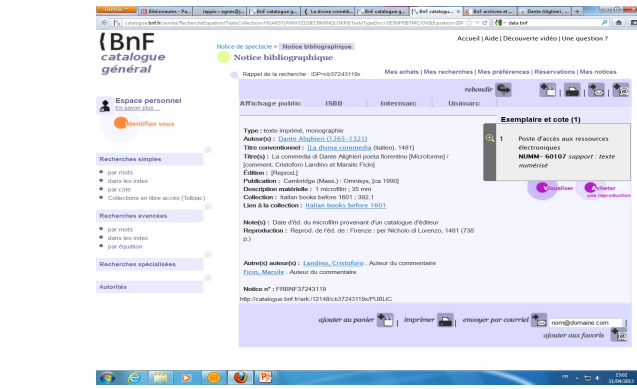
Firefox | Bibliounautes - Pa... | lappis • agnes@j... | BnF catalogue g... | La divine comedi... | BnF catalogue g... | BnF catalogue g... | BnF archives et ... | Dante Alighieri, ... | +

catalogue.bnf.fr/servlet/RechercheEquation?TexteCollection=... | data bnf

{BnF catalogue général

Accueil | Aide | Découverte vidéo | Une question ?

Notice de spectacle > Notice bibliographique

Notice bibliographique

Rappel de la recherche : IDP=cb37243119s

Mes achats | Mes recherches | Mes préférences | Réservations | Mes notices

Espace personnel
En savoir plus ...

Identifiez vous

Recherches simples
par mots
dans les index
par cote
Collections en libre accès (Tolbiac)

Recherches avancées
par mots
dans les index
par équation

Recherches spécialisées

Autorités

rebondir

Affichage public | ISBD | Intermarc | Unimarc

Type : texte imprimé, monographie
Auteur(s) : Dante Alighieri (1265-1321)
Titre conventionnel : [La divina commedia (italien). 1481]
Titre(s) : La commedia di Dante Alighieri poeta fiorentino [Microforme] / [comment. Cristoforo Landino et Marsile Ficin]
Édition : [Reprod.]
Publication : Cambridge (Mass.) : Omnisys, [ca 1990]
Description matérielle : 1 microfilm ; 35 mm
Collection : Italian books before 1601 ; 392.1
Lien à la collection : Italian books before 1601

Note(s) : Date d'éd. du microfilm provenant d'un catalogue d'éditeur
Reproduction : Reprod. de l'éd. de : Firenze : per Nicholo di Lorenzo, 1481 (738 p.)

Autre(s) auteur(s) : Landino, Cristoforo . Auteur du commentaire
Ficin, Marsile . Auteur du commentaire

Notice n° : FRBNF37243119
http://catalogue.bnf.fr/ark:/12148/cb37243119s/PUBLIC

Exemplaire et cote (1)

1 Poste d'accès aux ressources électroniques
NUMM- 60107 support : texte numérisé

Visualiser | Acheter une reproduction

ajouter au panier | imprimer | envoyer par courriel | nom@domaine.com
ajouter aux favoris

15:02
11/04/2012